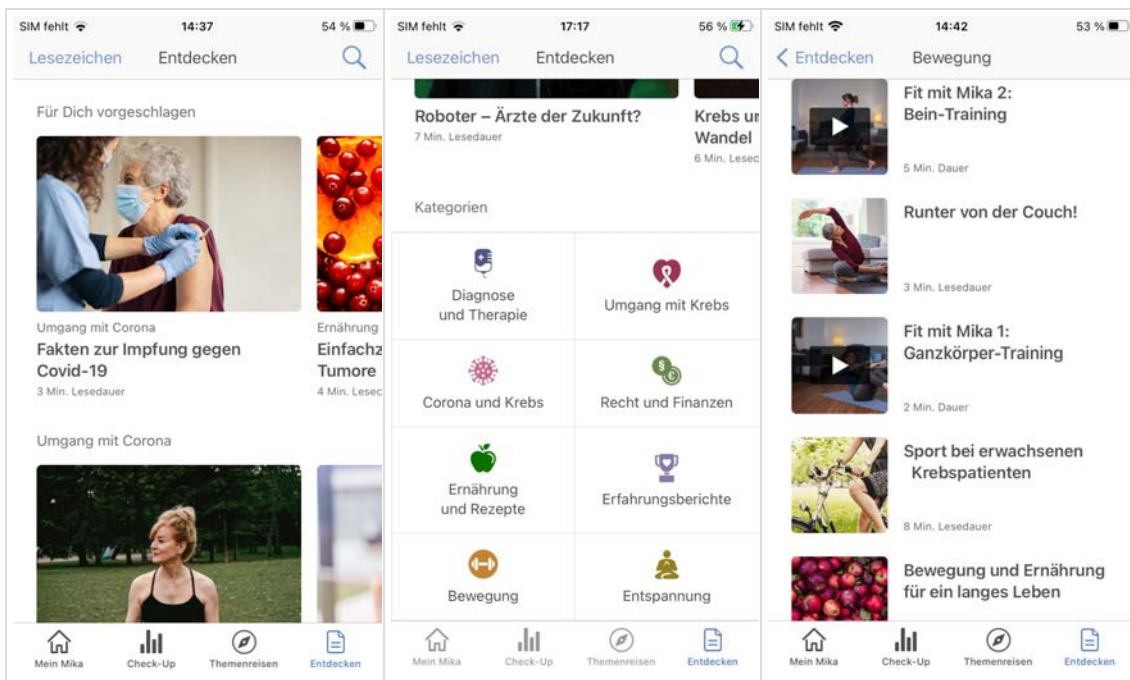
SIM fehlt 14:37 54 %

Lesezeichen Entdecken

Für Dich vorgeschlagen

Umgang mit Corona
Fakten zur Impfung gegen Covid-19
3 Min. Lesedauer

Ernährung
Einfachz
Tumore
4 Min. Lesec

Umgang mit Corona

Mein Mika Check-Up Themenreisen Entdecken

SIM fehlt 17:17 56 %

Lesezeichen Entdecken

Roboter – Ärzte der Zukunft?
7 Min. Lesedauer

Krebs ur
Wandel
6 Min. Lesec

Kategorien

Diagnose und Therapie

Umgang mit Krebs

Corona und Krebs

Recht und Finanzen

Ernährung und Rezepte

Erfahrungsberichte

Bewegung

Entspannung

Mein Mika Check-Up Themenreisen Entdecken

SIM fehlt 14:42 53 %

< Entdecken Bewegung

Fit mit Mika 2: Bein-Training
5 Min. Dauer

Runter von der Couch!
3 Min. Lesedauer

Fit mit Mika 1: Ganzkörper-Training
2 Min. Dauer

Sport bei erwachsenen Krebspatienten
8 Min. Lesedauer

Bewegung und Ernährung für ein langes Leben

Mein Mika Check-Up Themenreisen Entdecken